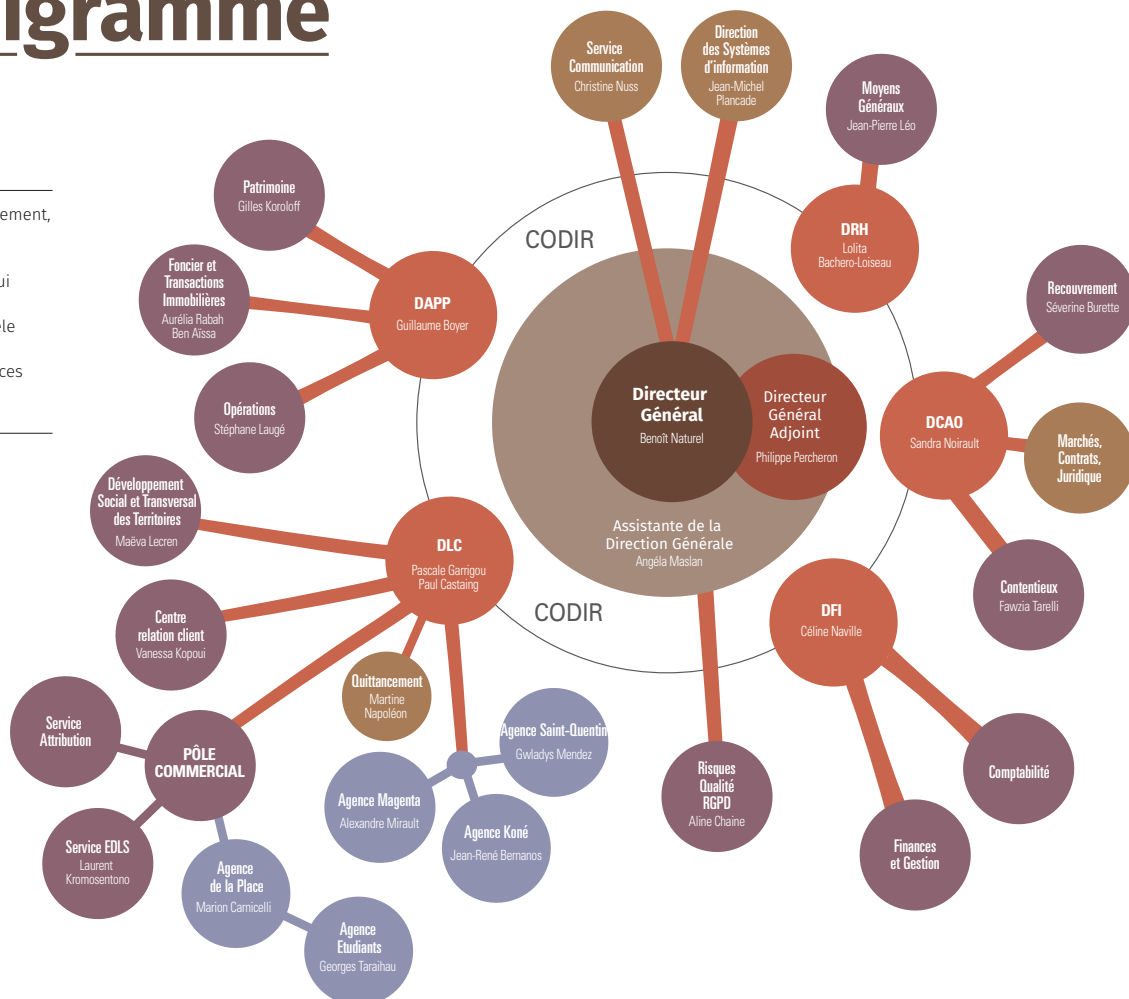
igramme

ement,

ui

le

ces

Service Communication
Christine Nuss

Direction des Systèmes d'information
Jean-Michel Plancade

Moyens Généraux
Jean-Pierre Léo

DRH
Lolita Bachero-Loiseau

Patrimoine
Gilles Koroloff

Foncier et Transactions Immobilières
Aurélia Rabah
Ben Aïssa

DAPP
Guillaume Boyer

Opérations
Stéphane Laugé

CODIR

Directeur Général
Benoît Naturel

Directeur Général Adjoint
Philippe Percheron

Assistante de la Direction Générale
Angéla Maslan

CODIR

Recouvrement
Séverine Burette

DCAO
Sandra Noirault

Marchés, Contrats, Juridique

Contentieux
Fawzia Tarelli

Développement Social et Transversal des Territoires
Maëva Lecren

DLC
Pascale Garrigou
Paul Castaing

Centre relation client
Vanessa Kopoui

Quittancement
Martine Napoléon

DFI
Céline Naville

Service Attribution

PÔLE COMMERCIAL

Agence Saint-Quentin
Gwladys Mendez

Agence Magenta
Alexandre Mirault

Agence Koné
Jean-René Bernanos

Risques Qualité RGPD
Aline Chaine

Comptabilité

Service EDLS
Laurent Kromosentono

Agence de la Place
Marion Carnicelli

Agence Etudiants
Georges Taraihau

Finances et Gestion